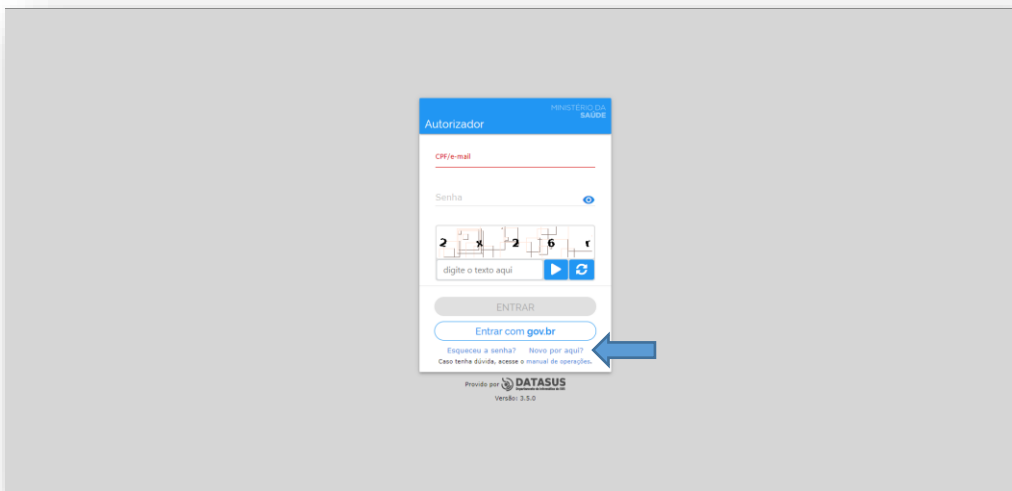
MINISTÉRIO DA SAÚDE
Autorizador

CPF/e-mail

Senha

2 x 2 6 r

digite o texto aqui

ENTRAR

Entrar com gov.br

Esqueceu a senha? Novo por aqui?

Caso tenha dúvida, acesse o manual de operações.

Provido por DATASUS

Versão: 3.5.0